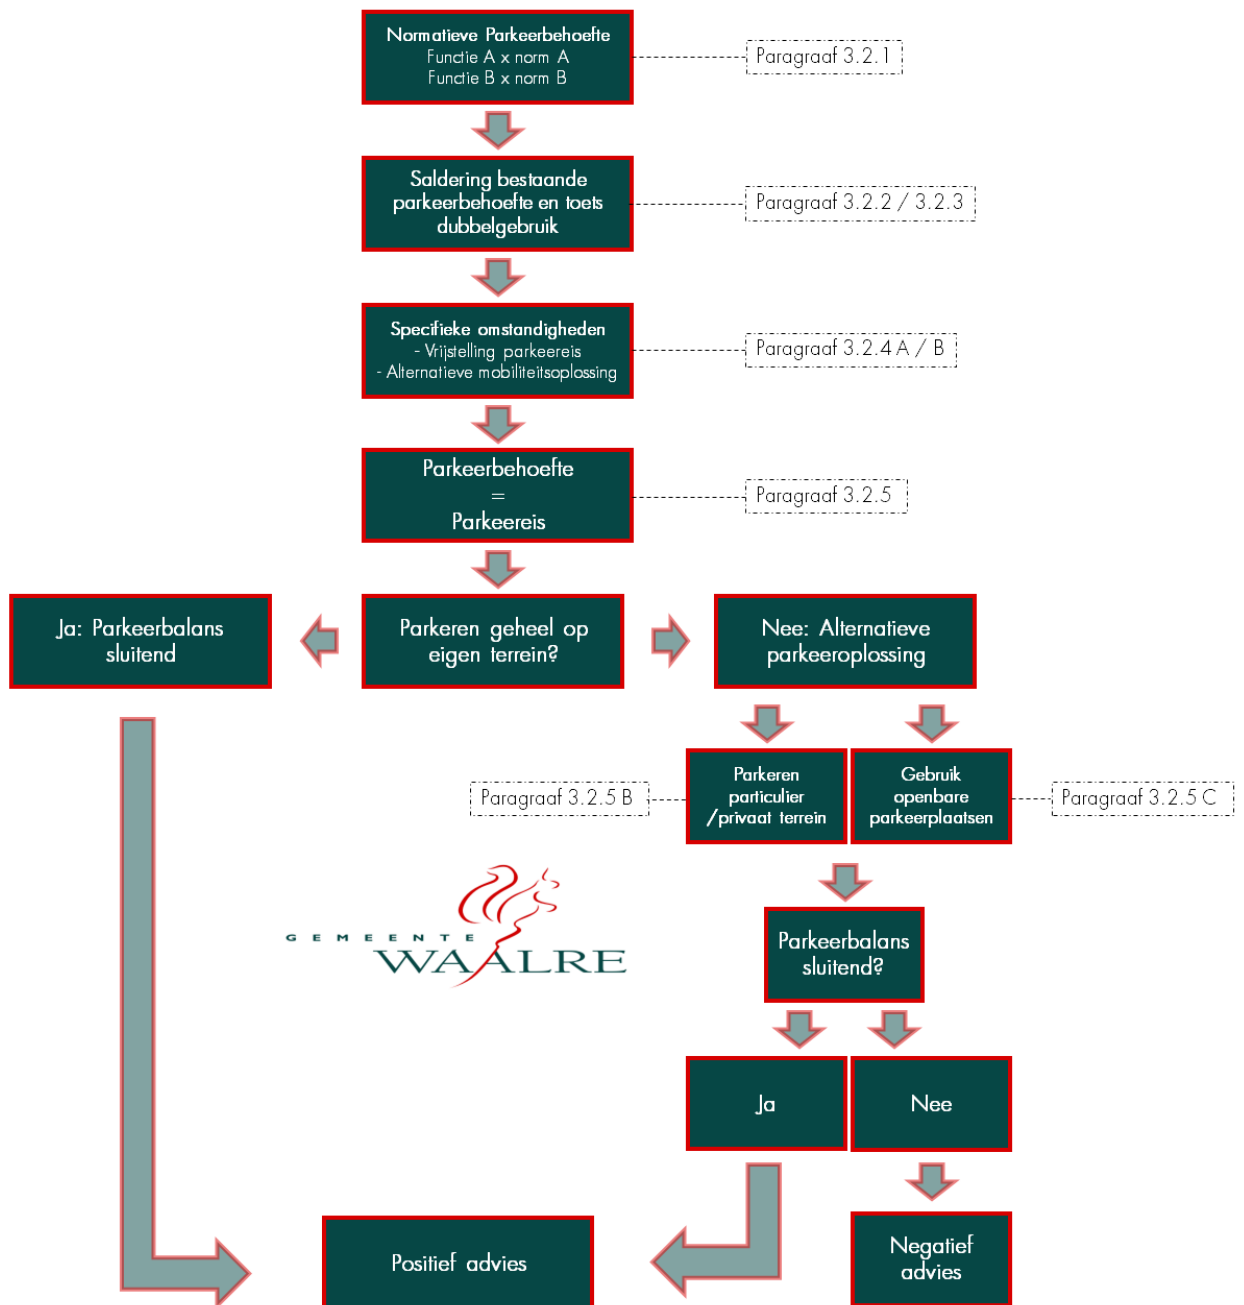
Normatieve Parkeerbehoefte
Functie A x norm A
Functie B x norm B

Paragraaf 3.2.1

Saldering bestaande parkeerbehoefte en toets dubbelgebruik

Paragraaf 3.2.2 / 3.2.3

Specifieke omstandigheden
- Vrijstelling parkeereis
- Alternatieve mobiliteitsoplossing

Paragraaf 3.2.4 A / B

Parkeerbehoefte
=
Parkeereis

Paragraaf 3.2.5

Ja: Parkeerbalans sluitend

Parkeren geheel op eigen terrein?

Nee: Alternatieve parkeeroplossing

Paragraaf 3.2.5 B

Parkeren particulier /privaat terrein

Gebruik openbare parkeerplaatsen

Paragraaf 3.2.5 C

GEMEENTE WAALRE

Parkeerbalans sluitend?

Ja

Nee

Positief advies

Negatief advies